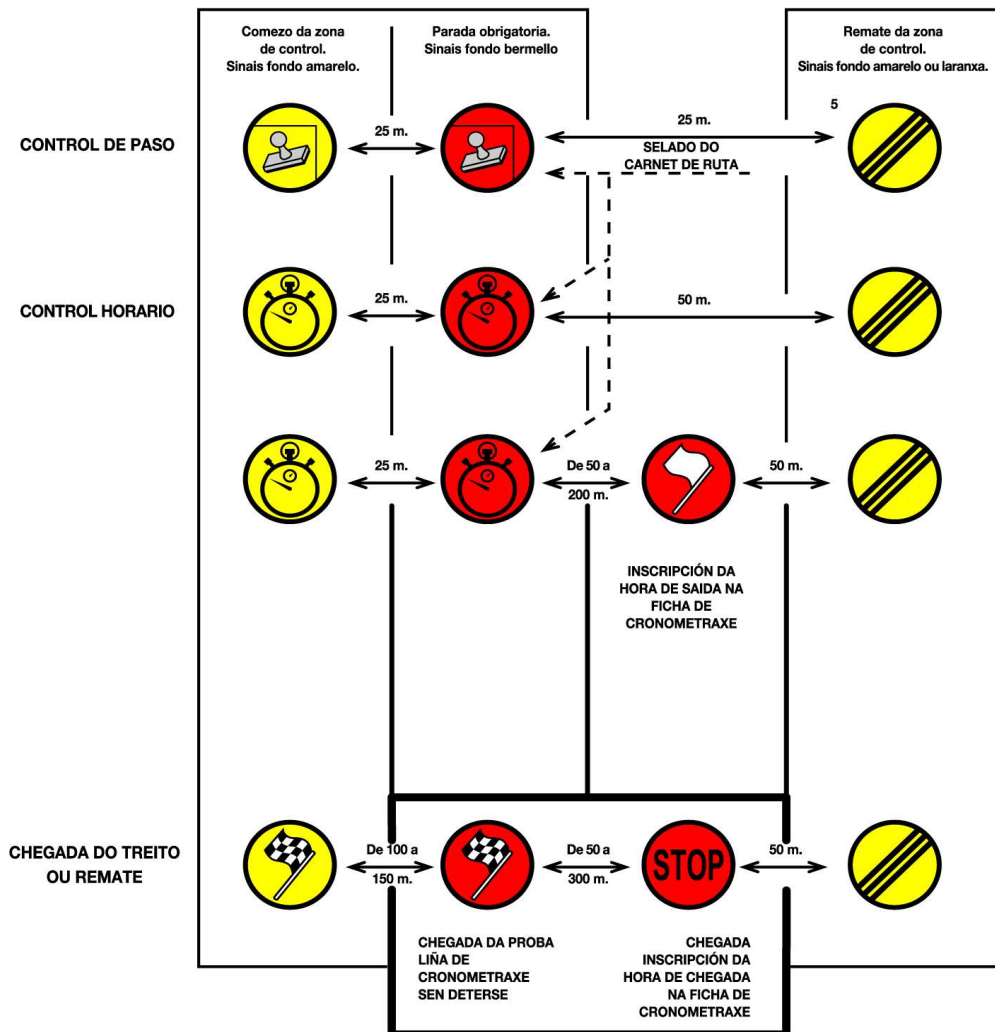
Comezo da zona de control. Sinais fondo amarelo.

Parada obrigatoria. Sinais fondo bermello

Remate da zona de control. Sinais fondo amarelo ou laranxa.

CONTROL DE PASO

25 m.

25 m.

5

SELADO DO CARNET DE RUTA

CONTROL HORARIO

25 m.

50 m.

25 m.

De 50 a 200 m.

50 m.

INSCRIPCIÓN DA HORA DE SAIDA NA FICHA DE CRONOMETRAXE

CHEGADA DO TREITO OU REMATE

De 100 a 150 m.

De 50 a 300 m.

STOP

50 m.

CHEGADA DA PROBA LIÑA DE CRONOMETRAXE SEN DETERSE

CHEGADA INSCRIPCIÓN DA HORA DE CHEGADA NA FICHA DE CRONOMETRAXE